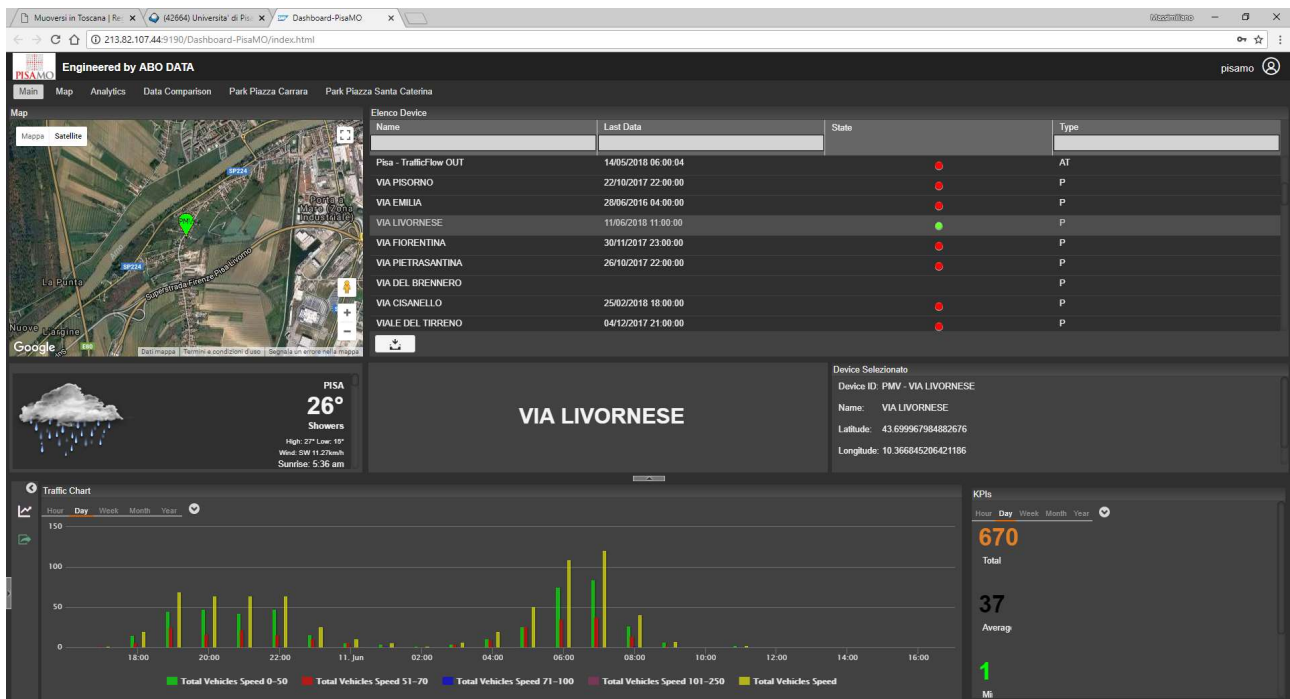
Muoversi in Toscana | Re ×
(42664) Universita' di Pisa ×
Dashboard-PisaMO ×
Massimiliano
213.82.107.44:9190/Dashboard-PisaMO/index.html

PISAMO
Engineered by ABO DATA
pisamo

Main Map Analytics Data Comparison Park Piazza Carrara Park Piazza Santa Caterina

Map
Mappa Satellite
SP224
Porta a Mare (Zona Industriale)
SP224
La Punta
Superstrada Firenze-Pisa-Livorno
Nuove L'argine
Google
E80
Dati mappa | Termini e condizioni d'uso | Segnala un errore nella mappa

Elenco Device

| Name | Last Data | State | Type |
|---|---|---|---|
| Pisa - TrafficFlow OUT | 14/05/2018 06:00:04 | | AT |
| VIA PISORNO | 22/10/2017 22:00:00 | | P |
| VIA EMILIA | 28/06/2016 04:00:00 | | P |
| VIA LIVORNESE | 11/06/2018 11:00:00 | | P |
| VIA FIORENTINA | 30/11/2017 23:00:00 | | P |
| VIA PIETRASANTINA | 26/10/2017 22:00:00 | | P |
| VIA DEL BRENNERO | | | P |
| VIA CISANELLO | 25/02/2018 18:00:00 | | P |
| VIALE DEL TIRRENO | 04/12/2017 21:00:00 | | P |

PISA
26°
Showers
High: 27° Low: 15°
Wind: SW 11.27km/h
Sunrise: 5:36 am

VIA LIVORNESE

Device Selezionato
Device ID: PMV - VIA LIVORNESE
Name: VIA LIVORNESE
Latitude: 43.699967984882676
Longitude: 10.366845206421186

Traffic Chart
Hour Day Week Month Year
150
100
50
0
18:00 20:00 22:00 11. Jun 02:00 04:00 06:00 08:00 10:00 12:00 14:00 16:00
Total Vehicles Speed 0–50 Total Vehicles Speed 51–70 Total Vehicles Speed 71–100 Total Vehicles Speed 101–250 Total Vehicles Speed

KPIs
Hour Day Week Month Year
670
Total
37
Averag
1
Mi